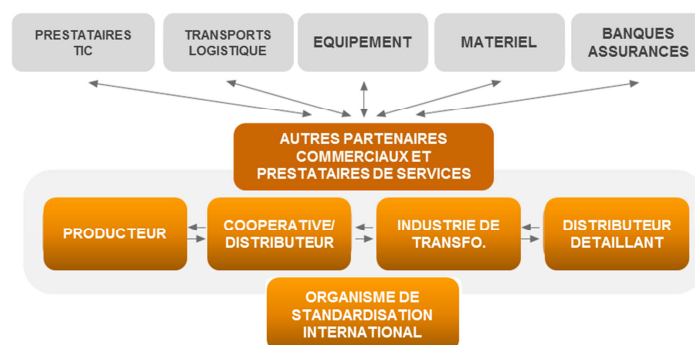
PRESTATAIRES TIC

TRANSPORTS LOGISTIQUE

EQUIPEMENT

MATERIEL

BANQUES ASSURANCES

AUTRES PARTENAIRES COMMERCIAUX ET PRESTATAIRES DE SERVICES

PRODUCTEUR

COOPERATIVE/ DISTRIBUTEUR

INDUSTRIE DE TRANSFO.

DISTRIBUTEUR DETAILLANT

ORGANISME DE STANDARDISATION INTERNATIONAL